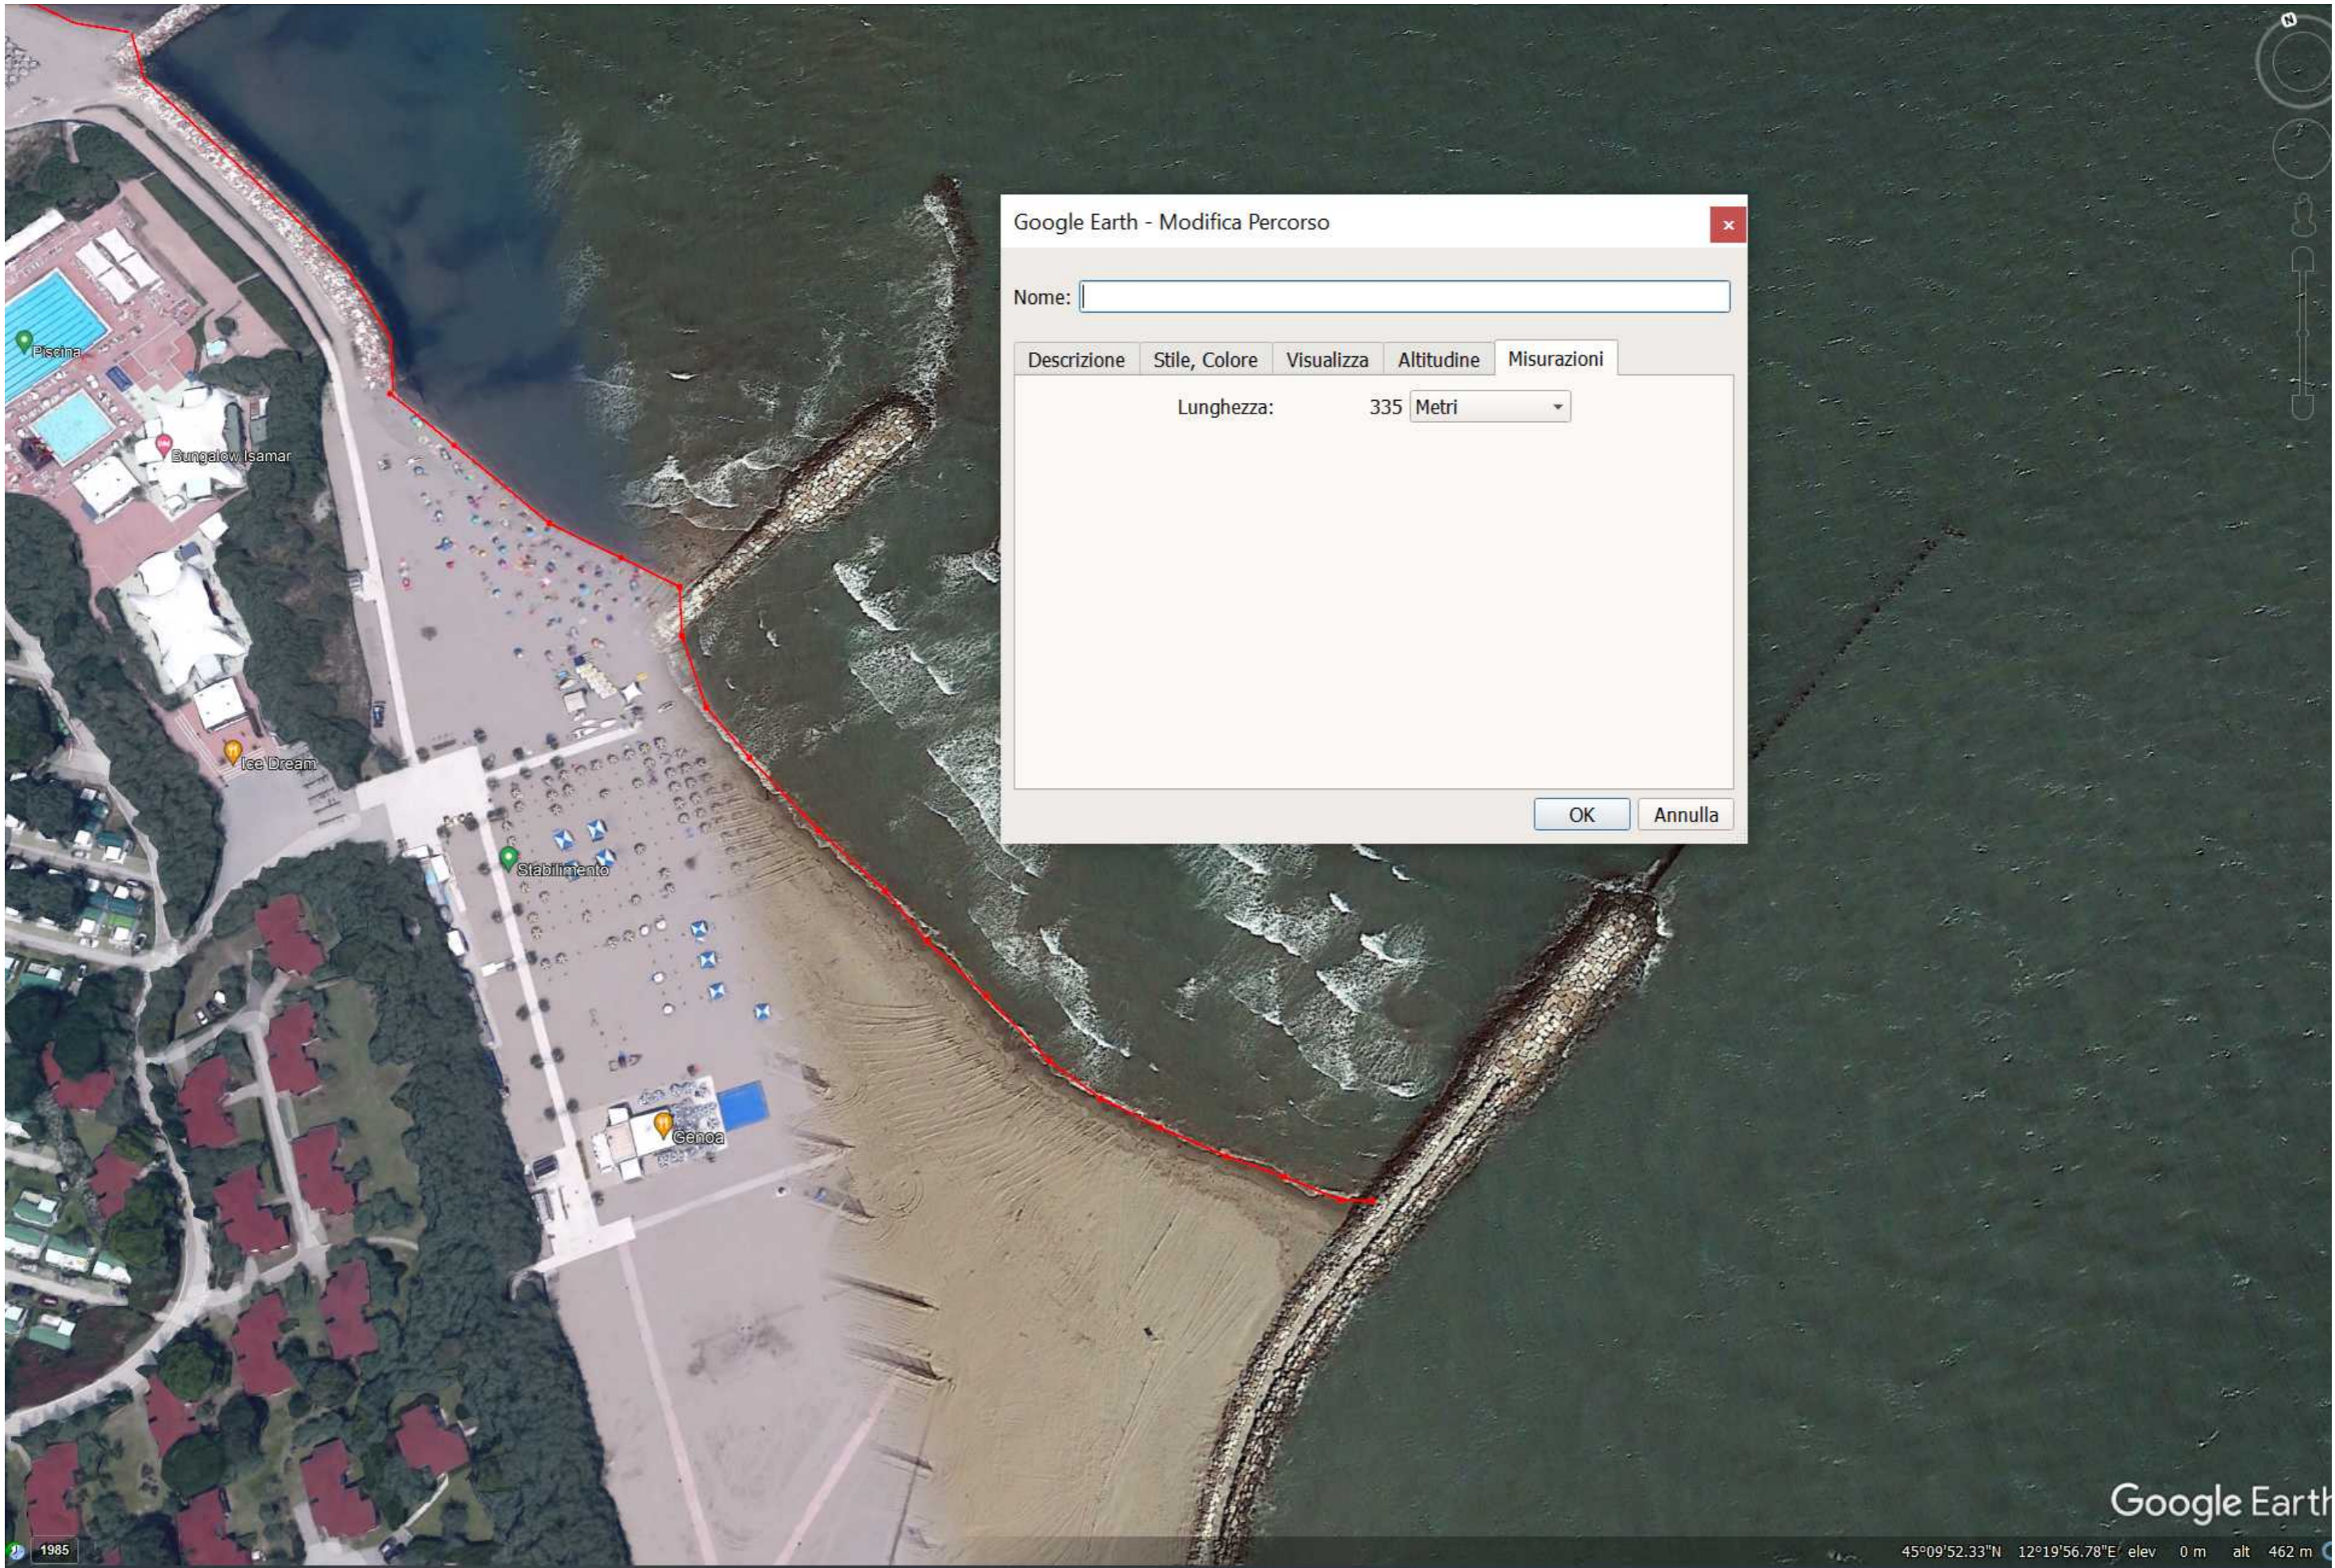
N

Piscina

Bungalow Isamar

Ice Dream

Stabilimento

Genoa

Google Earth - Modifica Percorso

×

Nome:

| Descrizione | Stile, Colore | Visualizza | Altitudine | Misurazioni |
|---|---|---|---|---|

Lunghezza: 335 Metri

OK Annulla

Google Earth

1985

45°09'52.33"N 12°19'56.78"E elev 0 m alt 462 m